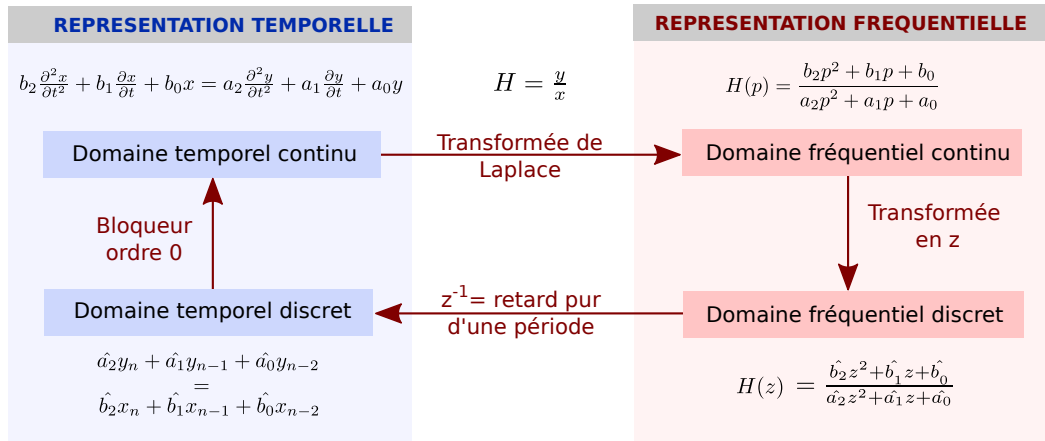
REPRESENTATION TEMPORELLE

REPRESENTATION FREQUENTIELLE

$b_2\frac{\partial^2 x}{\partial t^2}+b_1\frac{\partial x}{\partial t}+b_0x=a_2\frac{\partial^2 y}{\partial t^2}+a_1\frac{\partial y}{\partial t}+a_0y$

$H=\frac{y}{x}$

$H(p)=\frac{b_2p^2+b_1p+b_0}{a_2p^2+a_1p+a_0}$

Domaine temporel continu

Transformée de Laplace

Domaine fréquentiel continu

Bloqueur ordre 0

Transformée en z

Domaine temporel discret

z$^{-1}$= retard pur d'une période

Domaine fréquentiel discret

$\hat{a_2}y_n+\hat{a_1}y_{n-1}+\hat{a_0}y_{n-2}$
$=$
$\hat{b_2}x_n+\hat{b_1}x_{n-1}+\hat{b_0}x_{n-2}$

$H(z)=\frac{\hat{b_2}z^2+\hat{b_1}z+\hat{b_0}}{\hat{a_2}z^2+\hat{a_1}z+\hat{a_0}}$